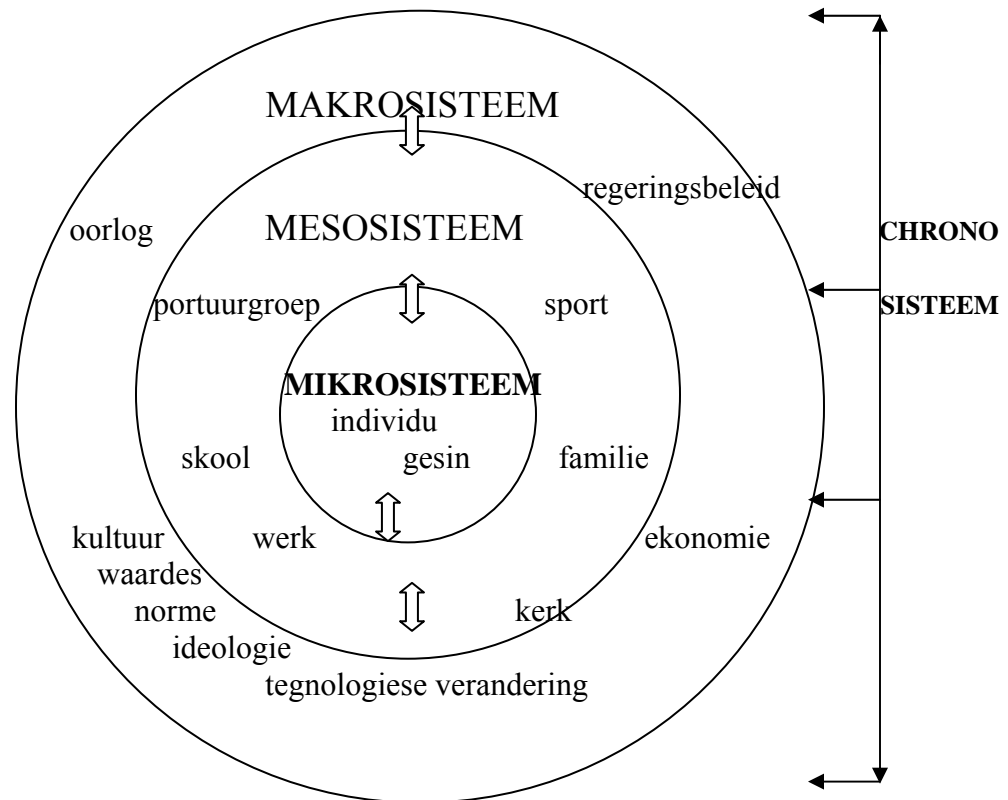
MAKROSISTEEM

regeringsbeleid

oorlog

MESOSISTEEM

CHRONO

SISTEEM

portuurgroep

sport

MIKROSISTEEM
individu

skool

gesin

familie

kultuur

werk

ekonomie

waardes

norme

kerk

ideologie

tegnologiese verandering